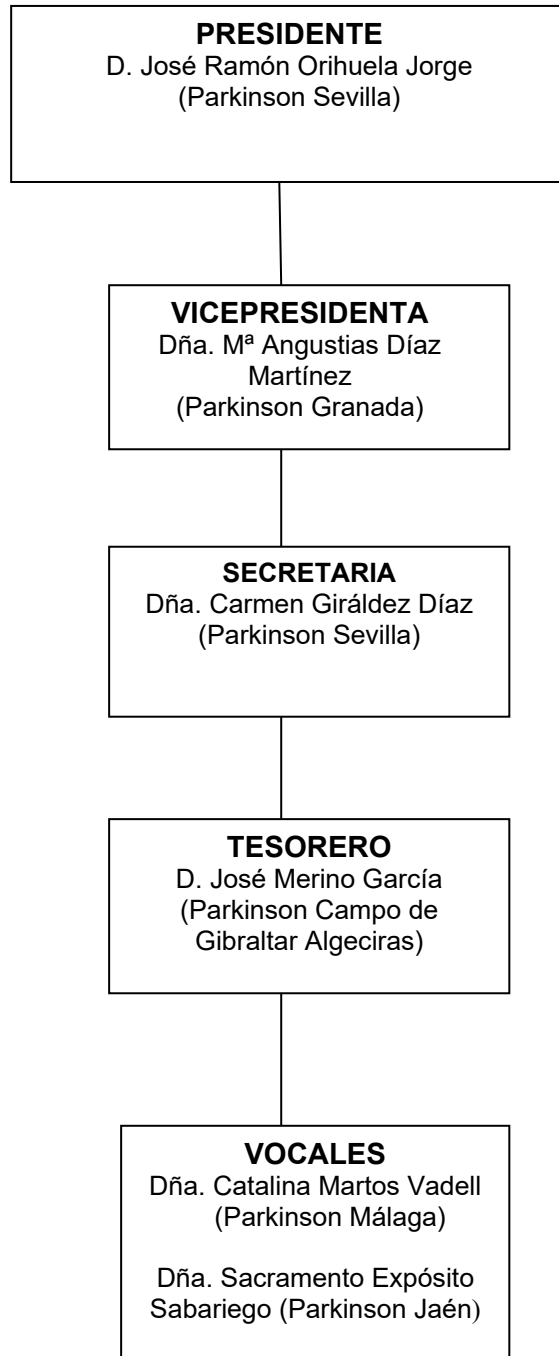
**PRESIDENTE**
D. José Ramón Orihuela Jorge
(Parkinson Sevilla)

**VICEPRESIDENTA**
Dña. Mª Angustias Díaz Martínez
(Parkinson Granada)

**SECRETARIA**
Dña. Carmen Giráldez Díaz
(Parkinson Sevilla)

**TESORERO**
D. José Merino García
(Parkinson Campo de Gibraltar Algeciras)

**VOCALES**
Dña. Catalina Martos Vadell
(Parkinson Málaga)

Dña. Sacramento Expósito Sabariego (Parkinson Jaén)